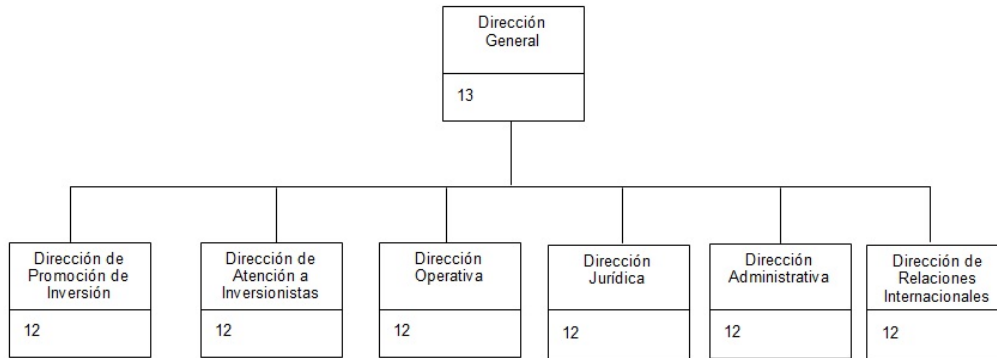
Dirección General

13

Dirección de Promoción de Inversión

12

Dirección de Atención a Inversionistas

12

Dirección Operativa

12

Dirección Jurídica

12

Dirección Administrativa

12

Dirección de Relaciones Internacionales

12